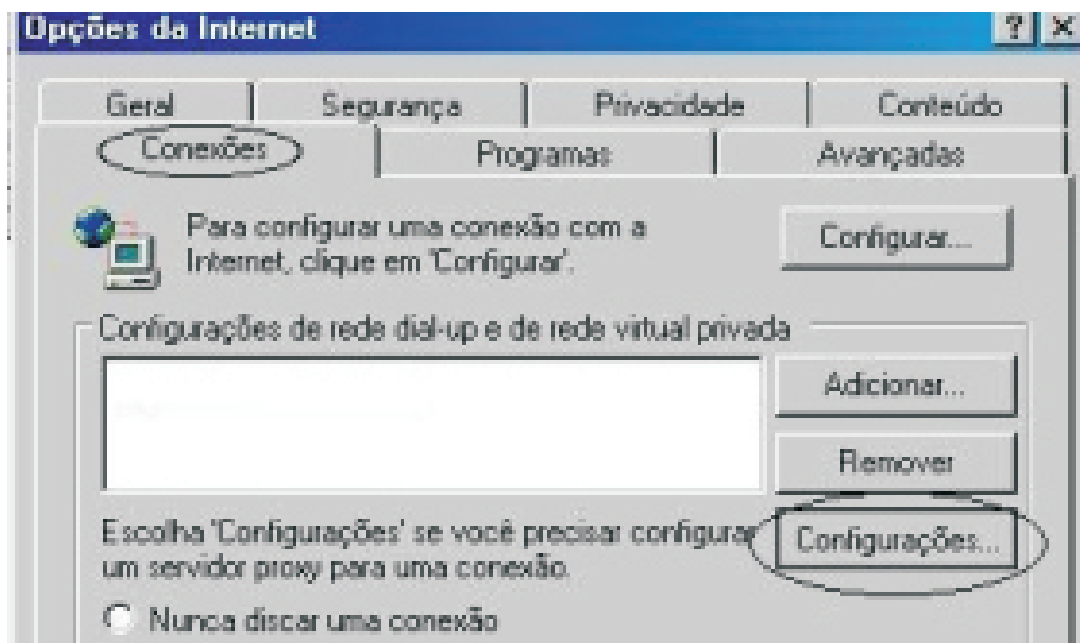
Opções da Internet

?

Geral | Segurança | Privacidade | Conteúdo

Conexões | Programas | Avançadas

Para configurar uma conexão com a Internet, clique em 'Configurar'.

Configurar...

Configurações de rede dial-up e de rede virtual privada

Adicionar...

Remover

Escolha 'Configurações' se você precisar configurar um servidor proxy para uma conexão.

Configurações...

Nunca discar uma conexão